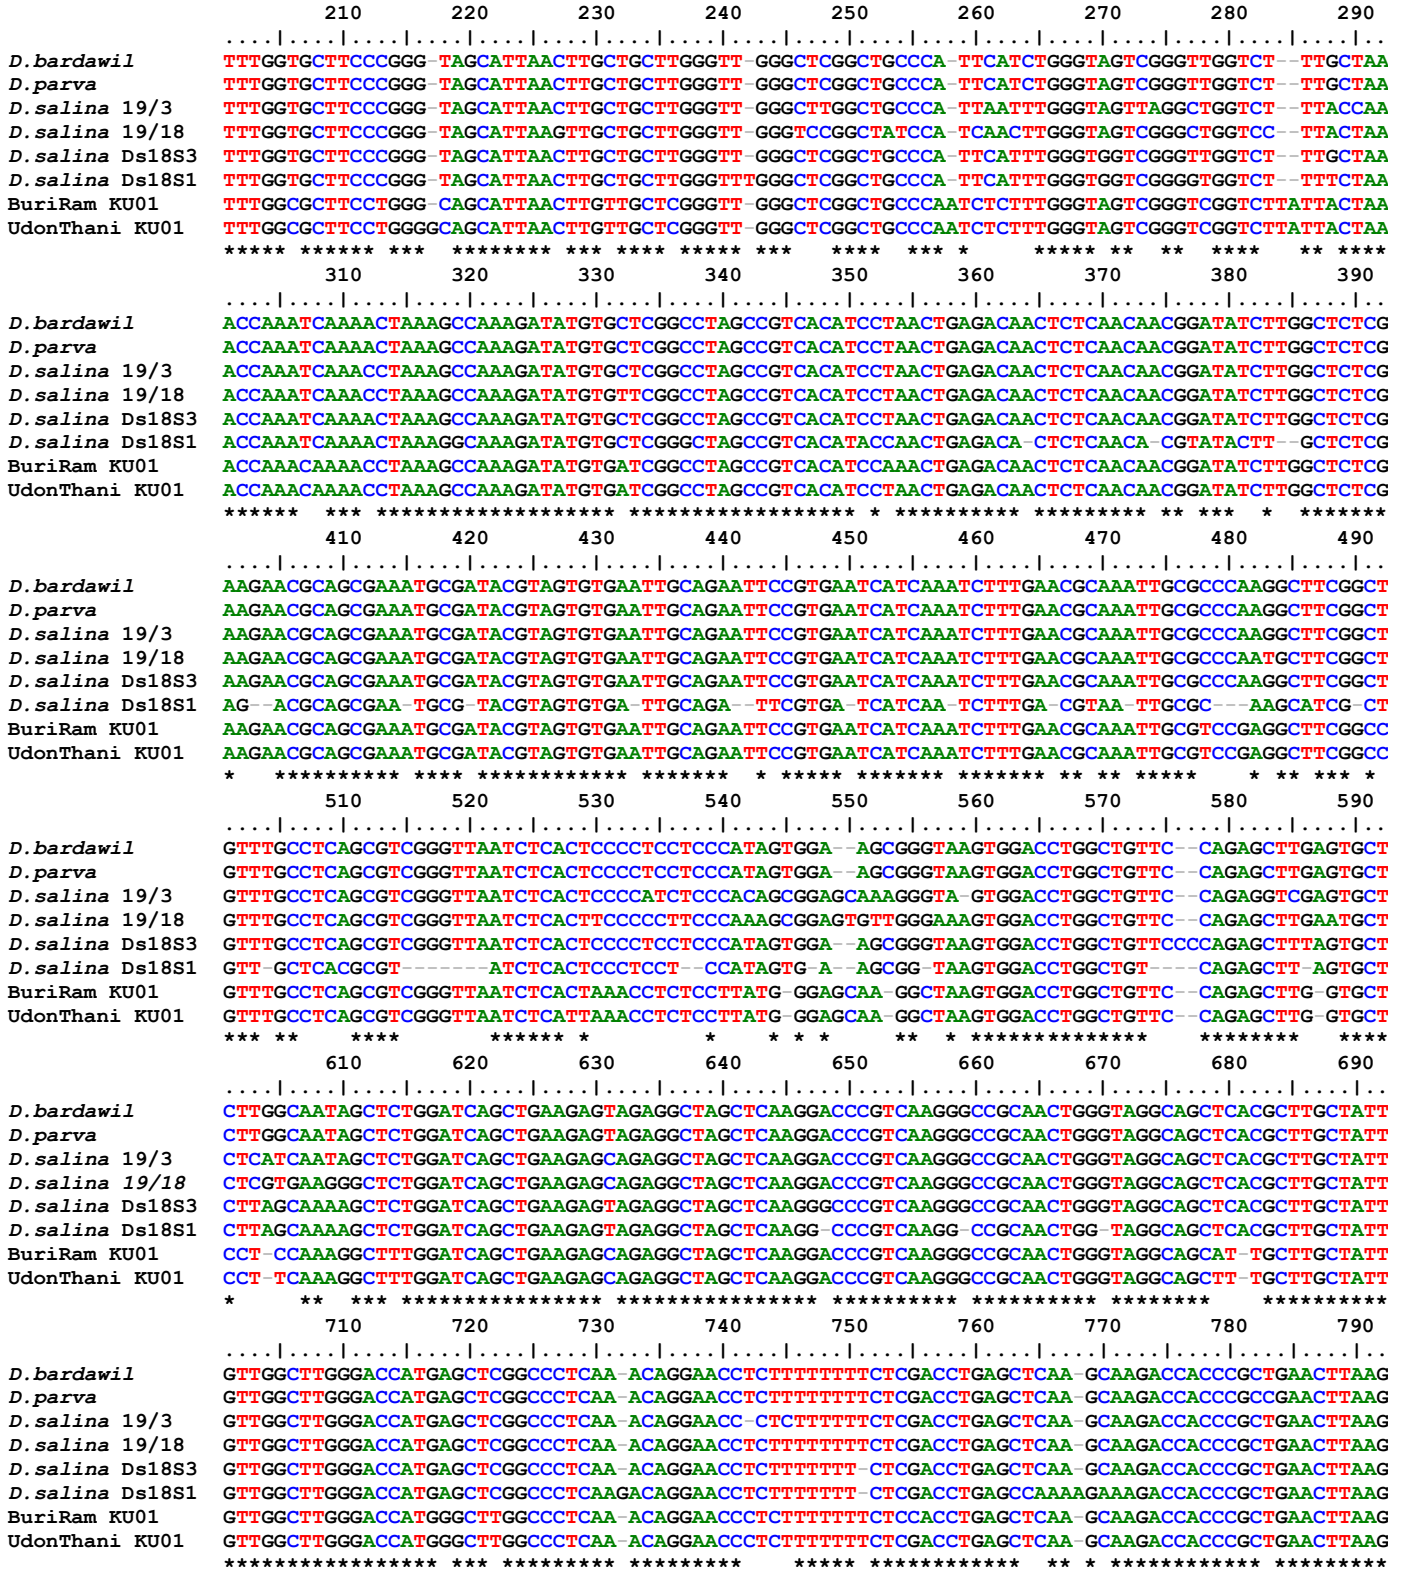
210 220 230 240 250 260 270 280 290
....|....|....|....|....|....|....|....|....|....|....|....|....|....|....|....|....|....|..
D.bardawil TTTGGTGCTTCCCGGG-TAGCATTAACTTGCTGCTTGGGTT-GGGCTCGGCTGCCCA-TTCATCTGGGTAGTCGGGTTGGTCT--TTGCTAA
D.parva TTTGGTGCTTCCCGGG-TAGCATTAACTTGCTGCTTGGGTT-GGGCTCGGCTGCCCA-TTCATCTGGGTAGTCGGGTTGGTCT--TTGCTAA
D.salina 19/3 TTTGGTGCTTCCCGGG-TAGCATTAACTTGCTGCTTGGGTT-GGGCTTGGCTGCCCA-TTAATTTGGGTAGTTAGGCTGGTCT--TTACCAA
D.salina 19/18 TTTGGTGCTTCCCGGG-TAGCATTAAGTTGCTGCTTGGGTT-GGGTCCGGCTATCCA-TCAACTTGGGTAGTCGGGCTGGTCC--TTACTAA
D.salina Ds18S3 TTTGGTGCTTCCCGGG-TAGCATTAACTTGCTGCTTGGGTT-GGGCTCGGCTGCCCA-TTCATTTGGGTGGTCGGGTTGGTCT--TTGCTAA
D.salina Ds18S1 TTTGGTGCTTCCCGGG-TAGCATTAACTTGCTGCTTGGGTTTGGGCTCGGCTGCCCA-TTCATTTGGGTGGTCGGGGTGGTCT--TTTCTAA
BuriRam KU01 TTTGGCGCTTCCTGGG-CAGCATTAACTTGTTGCTCGGGTT-GGGCTCGGCTGCCCAATCTCTTTGGGTAGTCGGGTCGGTCTTATTACTAA
UdonThani KU01 TTTGGCGCTTCCTGGGGCAGCATTAACTTGTTGCTCGGGTT-GGGCTCGGCTGCCCAATCTCTTTGGGTAGTCGGGTCGGTCTTATTACTAA
***** ****** *** ******** *** **** ***** *** **** *** * ***** ** ** **** ** ****
310 320 330 340 350 360 370 380 390
....|....|....|....|....|....|....|....|....|....|....|....|....|....|....|....|....|....|..
D.bardawil ACCAAATCAAAACTAAAGCCAAAGATATGTGCTCGGCCTAGCCGTCACATCCTAACTGAGACAACTCTCAACAACGGATATCTTGGCTCTCG
D.parva ACCAAATCAAAACTAAAGCCAAAGATATGTGCTCGGCCTAGCCGTCACATCCTAACTGAGACAACTCTCAACAACGGATATCTTGGCTCTCG
D.salina 19/3 ACCAAATCAAACCTAAAGCCAAAGATATGTGCTCGGCCTAGCCGTCACATCCTAACTGAGACAACTCTCAACAACGGATATCTTGGCTCTCG
D.salina 19/18 ACCAAATCAAACCTAAAGCCAAAGATATGTGTTCGGCCTAGCCGTCACATCCTAACTGAGACAACTCTCAACAACGGATATCTTGGCTCTCG
D.salina Ds18S3 ACCAAATCAAAACTAAAGCCAAAGATATGTGCTCGGCCTAGCCGTCACATCCTAACTGAGACAACTCTCAACAACGGATATCTTGGCTCTCG
D.salina Ds18S1 ACCAAATCAAAACTAAAGGCAAAGATATGTGCTCGGGCTAGCCGTCACATACCAACTGAGACA-CTCTCAACA-CGTATACTT--GCTCTCG
BuriRam KU01 ACCAAACAAAACCTAAAGCCAAAGATATGTGATCGGCCTAGCCGTCACATCCAAACTGAGACAACTCTCAACAACGGATATCTTGGCTCTCG
UdonThani KU01 ACCAAACAAAACCTAAAGCCAAAGATATGTGATCGGCCTAGCCGTCACATCCTAACTGAGACAACTCTCAACAACGGATATCTTGGCTCTCG
****** *** ******************* ****************** * ********** ********* ** *** * *******
410 420 430 440 450 460 470 480 490
....|....|....|....|....|....|....|....|....|....|....|....|....|....|....|....|....|....|..
D.bardawil AAGAACGCAGCGAAATGCGATACGTAGTGTGAATTGCAGAATTCCGTGAATCATCAAATCTTTGAACGCAAATTGCGCCCAAGGCTTCGGCT
D.parva AAGAACGCAGCGAAATGCGATACGTAGTGTGAATTGCAGAATTCCGTGAATCATCAAATCTTTGAACGCAAATTGCGCCCAAGGCTTCGGCT
D.salina 19/3 AAGAACGCAGCGAAATGCGATACGTAGTGTGAATTGCAGAATTCCGTGAATCATCAAATCTTTGAACGCAAATTGCGCCCAAGGCTTCGGCT
D.salina 19/18 AAGAACGCAGCGAAATGCGATACGTAGTGTGAATTGCAGAATTCCGTGAATCATCAAATCTTTGAACGCAAATTGCGCCCAATGCTTCGGCT
D.salina Ds18S3 AAGAACGCAGCGAAATGCGATACGTAGTGTGAATTGCAGAATTCCGTGAATCATCAAATCTTTGAACGCAAATTGCGCCCAAGGCTTCGGCT
D.salina Ds18S1 AG--ACGCAGCGAA-TGCG-TACGTAGTGTGA-TTGCAGA--TTCGTGA-TCATCAA-TCTTTGA-CGTAA-TTGCGC---AAGCATCG-CT
BuriRam KU01 AAGAACGCAGCGAAATGCGATACGTAGTGTGAATTGCAGAATTCCGTGAATCATCAAATCTTTGAACGCAAATTGCGTCCGAGGCTTCGGCC
UdonThani KU01 AAGAACGCAGCGAAATGCGATACGTAGTGTGAATTGCAGAATTCCGTGAATCATCAAATCTTTGAACGCAAATTGCGTCCGAGGCTTCGGCC
* ********** **** ************* ******* * ***** ******* ******* ** ** ***** * ** *** *
510 520 530 540 550 560 570 580 590
....|....|....|....|....|....|....|....|....|....|....|....|....|....|....|....|....|....|..
D.bardawil GTTTGCCTCAGCGTCGGGTTAATCTCACTCCCCTCCTCCCATAGTGGA--AGCGGGTAAGTGGACCTGGCTGTTC--CAGAGCTTGAGTGCT
D.parva GTTTGCCTCAGCGTCGGGTTAATCTCACTCCCCTCCTCCCATAGTGGA--AGCGGGTAAGTGGACCTGGCTGTTC--CAGAGCTTGAGTGCT
D.salina 19/3 GTTTGCCTCAGCGTCGGGTTAATCTCACTCCCCATCTCCCACAGCGGAGCAAAGGGTA-GTGGACCTGGCTGTTC--CAGAGGTCGAGTGCT
D.salina 19/18 GTTTGCCTCAGCGTCGGGTTAATCTCACTTCCCCCTTCCCAAAGCGGAGTGTTGGGAAAGTGGACCTGGCTGTTC--CAGAGCTTGAATGCT
D.salina Ds18S3 GTTTGCCTCAGCGTCGGGTTAATCTCACTCCCCTCCTCCCATAGTGGA--AGCGGGTAAGTGGACCTGGCTGTTCCCCAGAGCTTTAGTGCT
D.salina Ds18S1 GTT-GCTCACGCGT-------ATCTCACTCCCTCCT--CCATAGTG-A--AGCGG-TAAGTGGACCTGGCTGT----CAGAGCTT-AGTGCT
BuriRam KU01 GTTTGCCTCAGCGTCGGGTTAATCTCACTAAACCTCTCCTTATG-GGAGCAA-GGCTAAGTGGACCTGGCTGTTC--CAGAGCTTG-GTGCT
UdonThani KU01 GTTTGCCTCAGCGTCGGGTTAATCTCATTAAACCTCTCCTTATG-GGAGCAA-GGCTAAGTGGACCTGGCTGTTC--CAGAGCTTG-GTGCT
*** ** **** ****** * * * * * ** * ************** ******** ****
610 620 630 640 650 660 670 680 690
....|....|....|....|....|....|....|....|....|....|....|....|....|....|....|....|....|....|..
D.bardawil CTTGGCAATAGCTCTGGATCAGCTGAAGAGTAGAGGCTAGCTCAAGGACCCGTCAAGGGCCGCAACTGGGTAGGCAGCTCACGCTTGCTATT
D.parva CTTGGCAATAGCTCTGGATCAGCTGAAGAGTAGAGGCTAGCTCAAGGACCCGTCAAGGGCCGCAACTGGGTAGGCAGCTCACGCTTGCTATT
D.salina 19/3 CTCATCAATAGCTCTGGATCAGCTGAAGAGCAGAGGCTAGCTCAAGGACCCGTCAAGGGCCGCAACTGGGTAGGCAGCTCACGCTTGCTATT
D.salina 19/18 CTCGTGAAGGGCTCTGGATCAGCTGAAGAGCAGAGGCTAGCTCAAGGACCCGTCAAGGGCCGCAACTGGGTAGGCAGCTCACGCTTGCTATT
D.salina Ds18S3 CTTAGCAAAAGCTCTGGATCAGCTGAAGAGTAGAGGCTAGCTCAAGGGCCCGTCAAGGGCCGCAACTGGGTAGGCAGCTCACGCTTGCTATT
D.salina Ds18S1 CTTAGCAAAAGCTCTGGATCAGCTGAAGAGTAGAGGCTAGCTCAAGG-CCCGTCAAGG-CCGCAACTGG-TAGGCAGCTCACGCTTGCTATT
BuriRam KU01 CCT-CCAAAGGCTTTGGATCAGCTGAAGAGCAGAGGCTAGCTCAAGGACCCGTCAAGGGCCGCAACTGGGTAGGCAGCAT-TGCTTGCTATT
UdonThani KU01 CCT-TCAAAGGCTTTGGATCAGCTGAAGAGCAGAGGCTAGCTCAAGGACCCGTCAAGGGCCGCAACTGGGTAGGCAGCTT-TGCTTGCTATT
* ** *** **************** **************** ********** ********** ******** **********
710 720 730 740 750 760 770 780 790
....|....|....|....|....|....|....|....|....|....|....|....|....|....|....|....|....|....|..
D.bardawil GTTGGCTTGGGACCATGAGCTCGGCCCTCAA-ACAGGAACCTCTTTTTTTTCTCGACCTGAGCTCAA-GCAAGACCACCCGCTGAACTTAAG
D.parva GTTGGCTTGGGACCATGAGCTCGGCCCTCAA-ACAGGAACCTCTTTTTTTTCTCGACCTGAGCTCAA-GCAAGACCACCCGCCGAACTTAAG
D.salina 19/3 GTTGGCTTGGGACCATGAGCTCGGCCCTCAA-ACAGGAACC-CTCTTTTTTCTCGACCTGAGCTCAA-GCAAGACCACCCGCTGAACTTAAG
D.salina 19/18 GTTGGCTTGGGACCATGAGCTCGGCCCTCAA-ACAGGAACCTCTTTTTTTTCTCGACCTGAGCTCAA-GCAAGACCACCCGCTGAACTTAAG
D.salina Ds18S3 GTTGGCTTGGGACCATGAGCTCGGCCCTCAA-ACAGGAACCTCTTTTTTT-CTCGACCTGAGCTCAA-GCAAGACCACCCGCTGAACTTAAG
D.salina Ds18S1 GTTGGCTTGGGACCATGAGCTCGGCCCTCAAGACAGGAACCTCTTTTTTT-CTCGACCTGAGCCAAAAGAAGACCACCCGCTGAACTTAAG
BuriRam KU01 GTTGGCTTGGGACCATGGGCTTGGCCCTCAA-ACAGGAACCCTCTTTTTTTCTCCACCTGAGCTCAA-GCAAGACCACCCGCTGAACTTAAG
UdonThani KU01 GTTGGCTTGGGACCATGGGCTTGGCCCTCAA-ACAGGAACCCTCTTTTTTTCTCGACCTGAGCTCAA-GCAAGACCACCCGCTGAACTTAAG
***************** *** ********* ********* ***** ************* ** * ************* *********